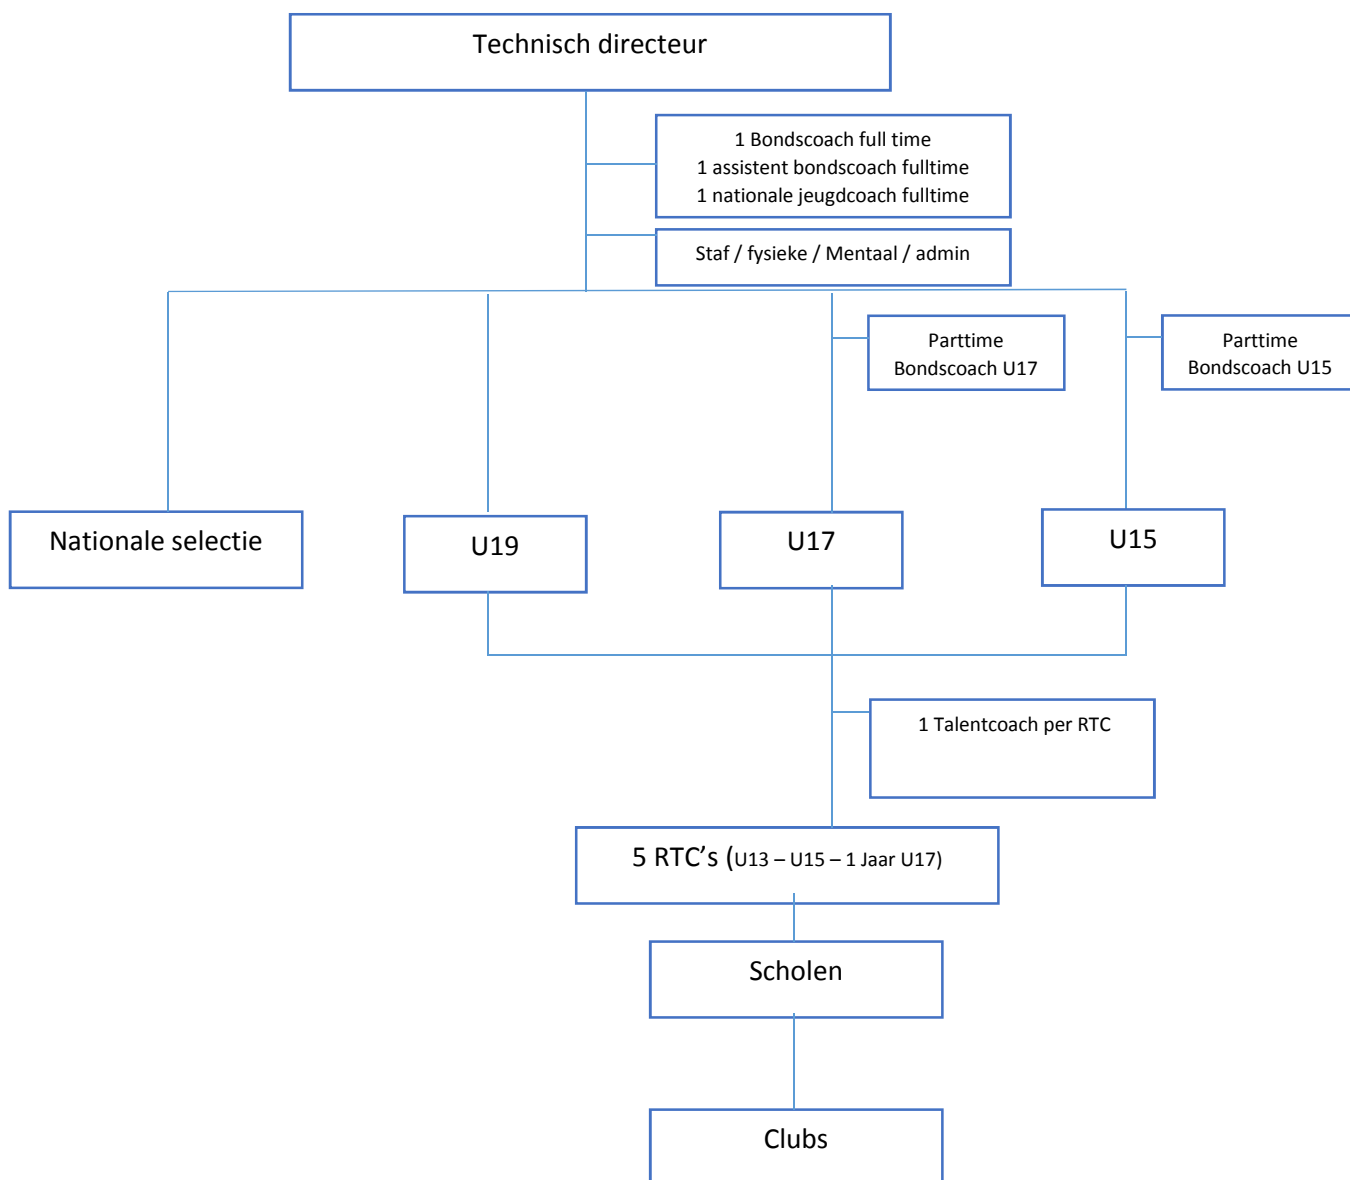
Technisch directeur

1 Bondscoach full time
1 assistent bondscoach fulltime
1 nationale jeugdcoach fulltime

Staf / fysieke / Mentaal / admin

Parttime
Bondscoach U17

Parttime
Bondscoach U15

Nationale selectie

U19

U17

U15

1 Talentcoach per RTC

5 RTC's (U13 – U15 – 1 Jaar U17)

Scholen

Clubs